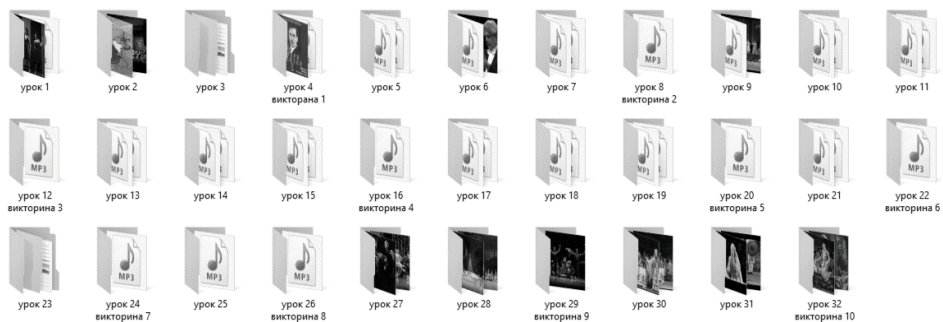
урок 1
урок 2
урок 3
урок 4 викторана 1
MP3
урок 5
урок 6
MP3
урок 7
MP3
урок 8 викторина 2
урок 9
MP3
урок 10
MP3
урок 11

MP3
урок 12 викторина 3
MP3
урок 13
MP3
урок 14
MP3
урок 15
MP3
урок 16 викторина 4
MP3
урок 17
MP3
урок 18
MP3
урок 19
MP3
урок 20 викторина 5
MP3
урок 21
MP3
урок 22 викторина 6

урок 23
MP3
урок 24 викторина 7
MP3
урок 25
MP3
урок 26 викторина 8
урок 27
урок 28
урок 29 викторина 9
урок 30
урок 31
урок 32 викторина 10